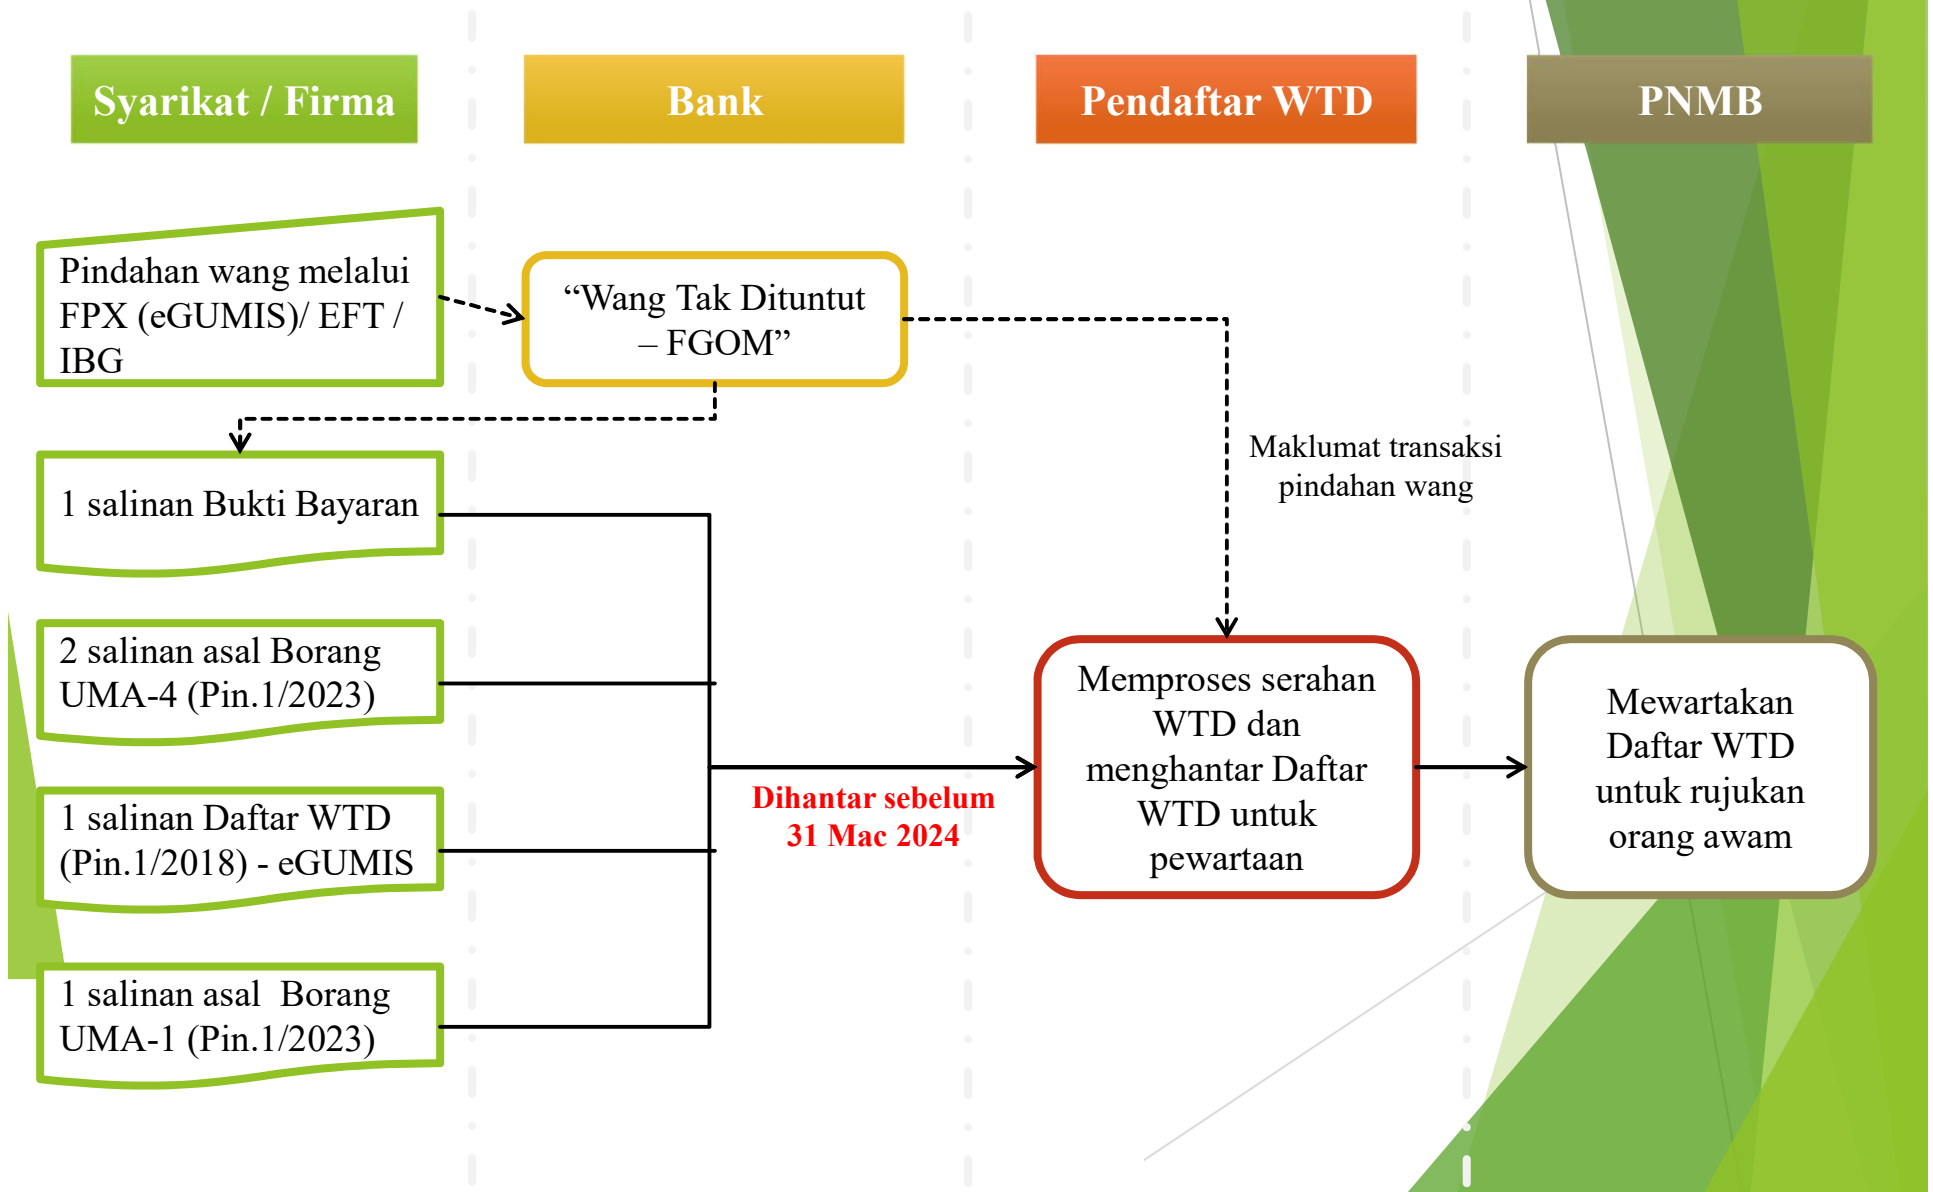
Syarikat / Firma

Bank

Pendaftar WTD

PNMB

Pindahan wang melalui FPX (eGUMIS)/ EFT / IBG

“Wang Tak Dituntut – FGOM”

1 salinan Bukti Bayaran

2 salinan asal Borang UMA-4 (Pin.1/2023)

1 salinan Daftar WTD (Pin.1/2018) - eGUMIS

1 salinan asal Borang UMA-1 (Pin.1/2023)

Maklumat transaksi pindahan wang

Dihantar sebelum 31 Mac 2024

Memproses serahan WTD dan menghantar Daftar WTD untuk pewartaan

Mewartakan Daftar WTD untuk rujukan orang awam